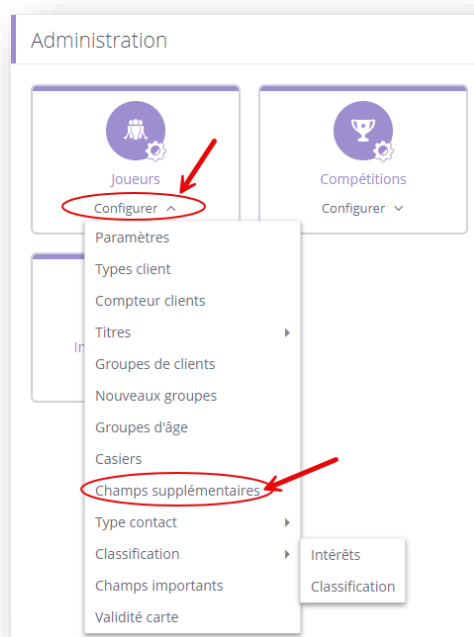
Administration

Joueurs
Configurer

Compétitions
Configurer

In

Paramètres
Types client
Compteur clients
Titres
Groupes de clients
Nouveaux groupes
Groupes d'âge
Casiers
Champs supplémentaires
Type contact
Classification
Champs importants
Validité carte

Intérêts
Classification